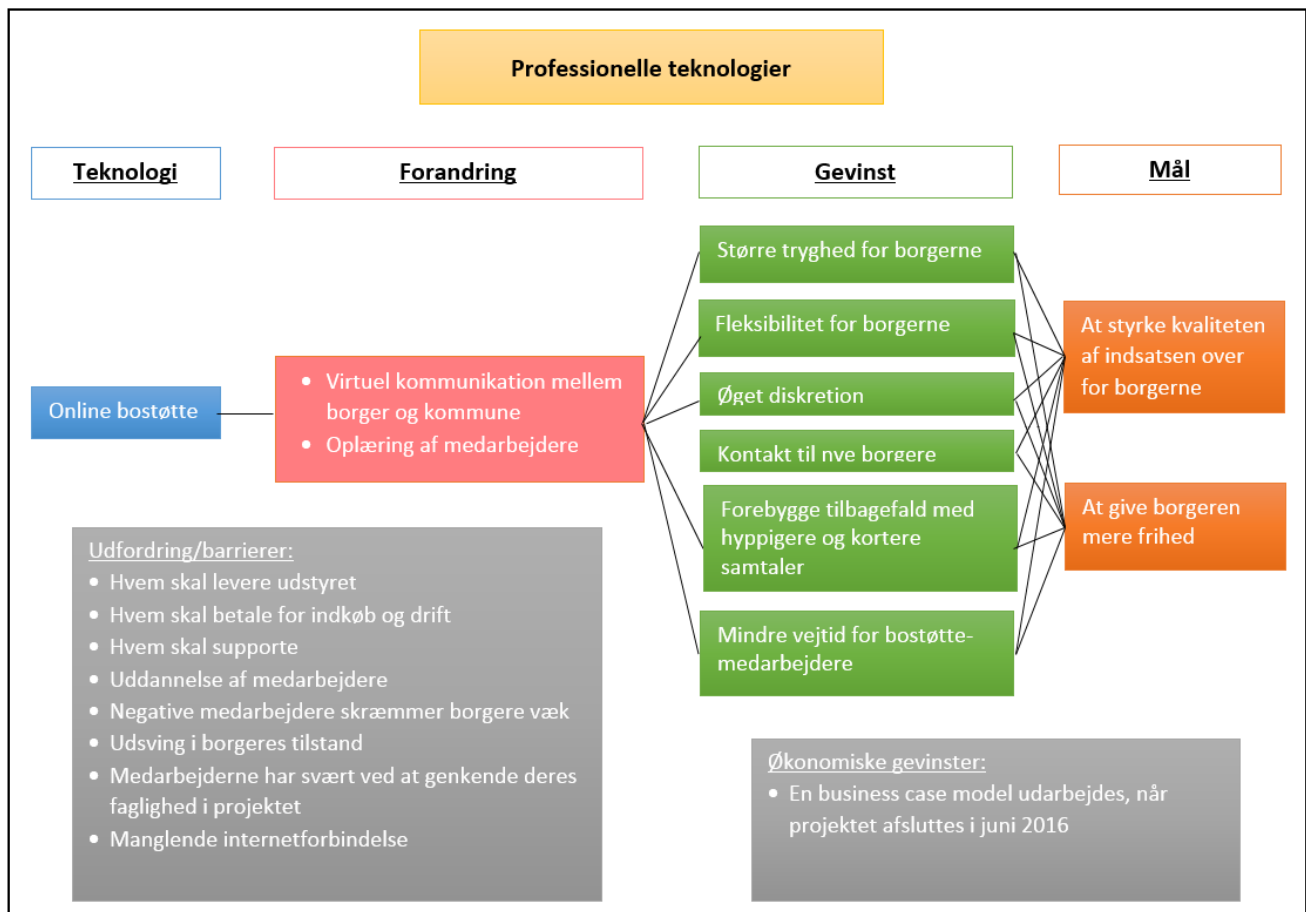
Professionelle teknologier

Teknologi

Forandring

Gevinst

Mål

Online bostøtte

• Virtuel kommunikation mellem borger og kommune
• Oplæring af medarbejdere

Større tryghed for borgerne

Fleksibilitet for borgerne

Øget diskretion

Kontakt til nye borgere

Forebygge tilbagefald med hyppigere og kortere samtaler

Mindre vejtid for bostøtte-medarbejdere

At styrke kvaliteten af indsatsen over for borgerne

At give borgeren mere frihed

Udfordring/barrierer:
• Hvem skal levere udstyret
• Hvem skal betale for indkøb og drift
• Hvem skal supporte
• Uddannelse af medarbejdere
• Negative medarbejdere skræmmer borgere væk
• Udsving i borgeres tilstand
• Medarbejderne har svært ved at genkende deres faglighed i projektet
• Manglende internetforbindelse

Økonomiske gevinster:
• En business case model udarbejdes, når projektet afsluttes i juni 2016